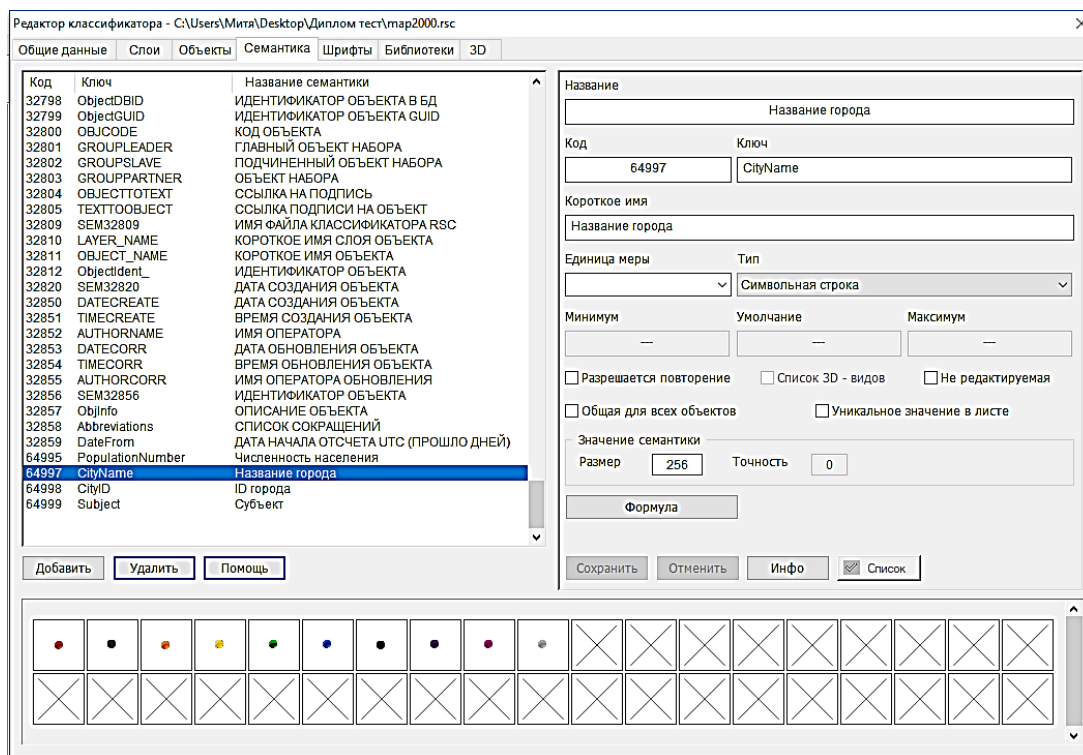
Редактор классификатора - C:\Users\Митя\Desktop\Диплом тест\map2000.rsc

Общие данные | Слои | Объекты | Семантика | Шрифты | Библиотеки | 3D

| Код | Ключ | Название семантики |
|---|---|---|
| 32798 | ObjectDBID | ИДЕНТИФИКАТОР ОБЪЕКТА В БД |
| 32799 | ObjectGUID | ИДЕНТИФИКАТОР ОБЪЕКТА GUID |
| 32800 | OBJCODE | КОД ОБЪЕКТА |
| 32801 | GROUPLEADER | ГЛАВНЫЙ ОБЪЕКТ НАБОРА |
| 32802 | GROUPSLAVE | ПОДЧИНЕННЫЙ ОБЪЕКТ НАБОРА |
| 32803 | GROUPPARTNER | ОБЪЕКТ НАБОРА |
| 32804 | OBJECTTOTEXT | ССЫЛКА НА ПОДПИСЬ |
| 32805 | TEXTTOOBJECT | ССЫЛКА ПОДПИСИ НА ОБЪЕКТ |
| 32809 | SEM32809 | ИМЯ ФАЙЛА КЛАССИФИКАТОРА RSC |
| 32810 | LAYER_NAME | КОРОТКОЕ ИМЯ СЛОЯ ОБЪЕКТА |
| 32811 | OBJECT_NAME | КОРОТКОЕ ИМЯ ОБЪЕКТА |
| 32812 | ObjectIdent_ | ИДЕНТИФИКАТОР ОБЪЕКТА |
| 32820 | SEM32820 | ДАТА СОЗДАНИЯ ОБЪЕКТА |
| 32850 | DATECREATE | ДАТА СОЗДАНИЯ ОБЪЕКТА |
| 32851 | TIMECREATE | ВРЕМЯ СОЗДАНИЯ ОБЪЕКТА |
| 32852 | AUTHORNAME | ИМЯ ОПЕРАТОРА |
| 32853 | DATECORR | ДАТА ОБНОВЛЕНИЯ ОБЪЕКТА |
| 32854 | TIMECORR | ВРЕМЯ ОБНОВЛЕНИЯ ОБЪЕКТА |
| 32855 | AUTHORCORR | ИМЯ ОПЕРАТОРА ОБНОВЛЕНИЯ |
| 32856 | SEM32856 | ИДЕНТИФИКАТОР ОБЪЕКТА |
| 32857 | ObjInfo | ОПИСАНИЕ ОБЪЕКТА |
| 32858 | Abbreviations | СПИСОК СОКРАЩЕНИЙ |
| 32859 | DateFrom | ДАТА НАЧАЛА ОТСЧЕТА UTC (ПРОШЛО ДНЕЙ) |
| 64995 | PopulationNumber | Численность населения |
| 64997 | CityName | Название города |
| 64998 | CityID | ID города |
| 64999 | Subject | Субъект |

Добавить | Удалить | Помощь

Название
Название города
Код
64997
Ключ
CityName
Короткое имя
Название города
Единица меры
Тип
Символьная строка
Минимум
—
Умолчание
—
Максимум
—
Разрешается повторение
Список 3D - видов
Не редактируемая
Общая для всех объектов
Уникальное значение в листе
Значение семантики
Размер 256
Точность 0
Формула
Сохранить | Отменить | Инфо | Список